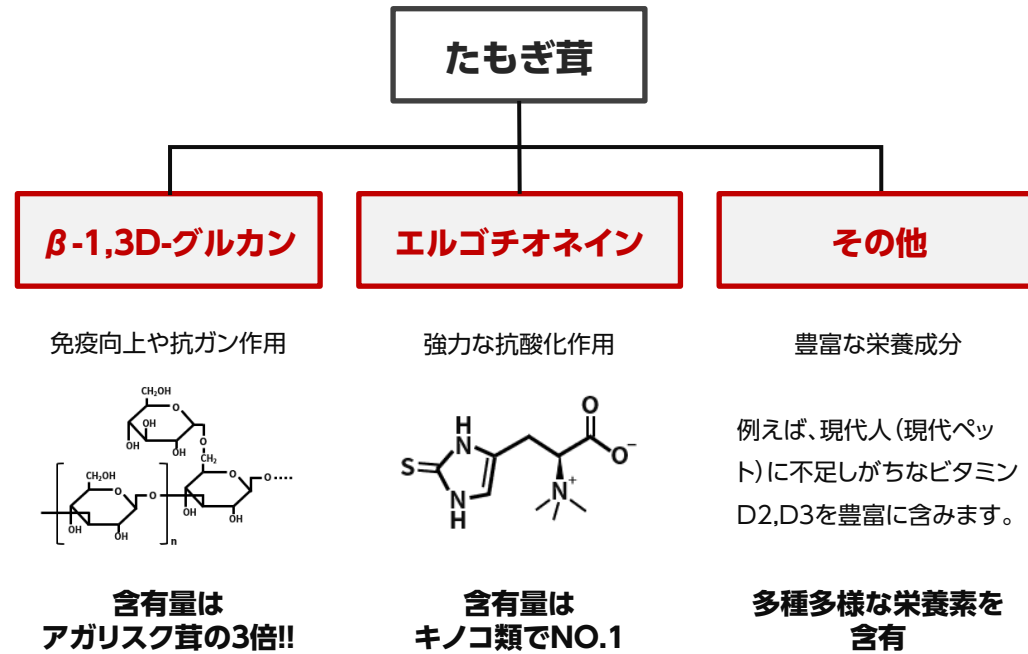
たもぎ茸

β-1,3D-グルカン

エルゴチオネイン

その他

免疫向上や抗ガン作用

強力な抗酸化作用

豊富な栄養成分

CH₂OH
O
OH
OH
OH
O
CH₂OH
O
OH
OH
O
CH₂
O
OH
O
OH
O....
n

O
N
H
S
N
H
O⁻
N⁺

例えば、現代人（現代ペット）に不足しがちなビタミンD2,D3を豊富に含みます。

含有量は
アガリスク茸の3倍!!

含有量は
キノコ類でNO.1

多種多様な栄養素を
含有